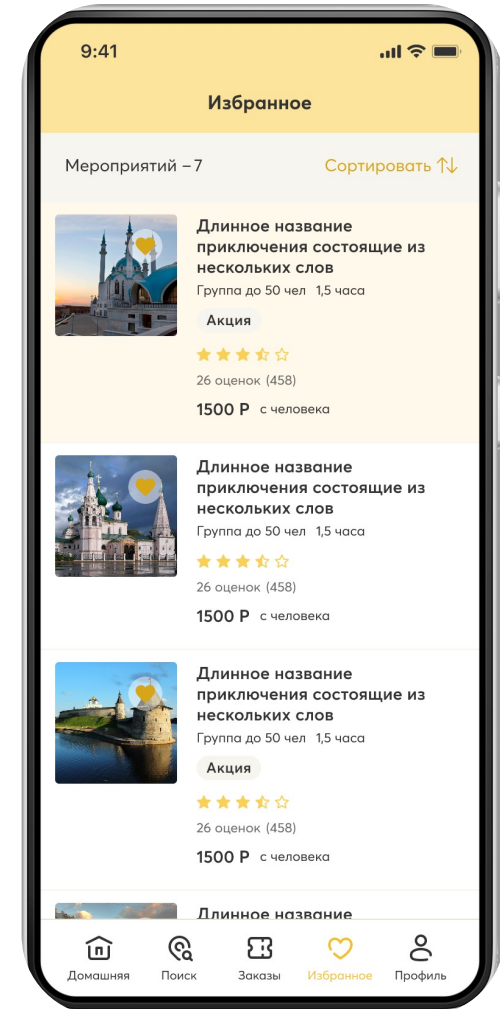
9:41

Избранное

Мероприятий – 7

Сортировать ⇅

Длинное название приключения состоящие из нескольких слов

Группа до 50 чел 1,5 часа

Акция

26 оценок (458)

1500 Р с человека

Длинное название приключения состоящие из нескольких слов

Группа до 50 чел 1,5 часа

26 оценок (458)

1500 Р с человека

Длинное название приключения состоящие из нескольких слов

Группа до 50 чел 1,5 часа

Акция

26 оценок (458)

1500 Р с человека

Длинное название

Домашняя

Поиск

Заказы

Избранное

Профиль